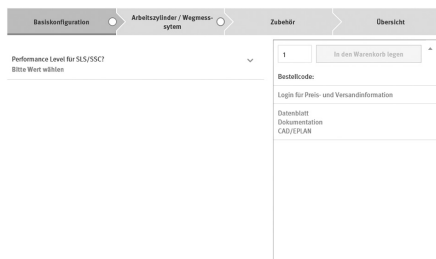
Basiskonfiguration

Arbeitszylinder / Wegmesssytem

Zubehör

Übersicht

Performance Level für SLS/SSC?
Bitte Wert wählen

1

In den Warenkorb legen

Bestellcode:

Login für Preis- und Versandinformation

Datenblatt
Dokumentation
CAD/EPLAN